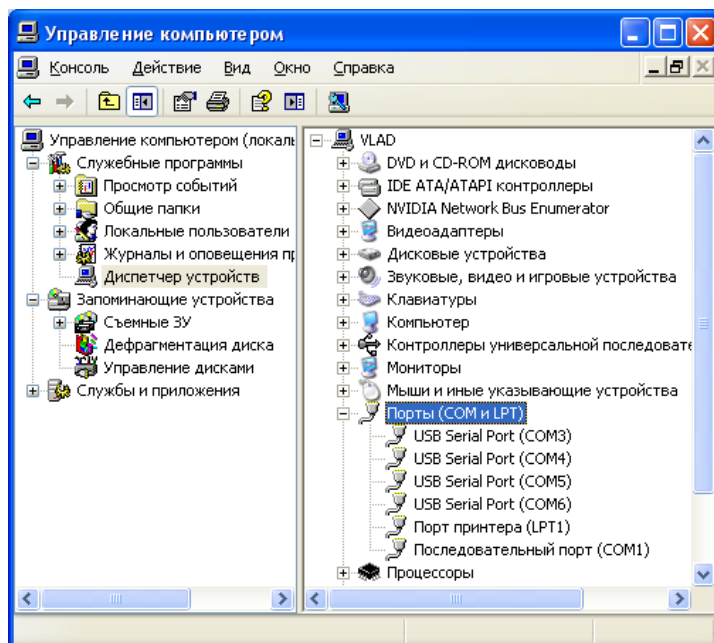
Управление компьютером

Консоль Действие Вид Окно Справка

Управление компьютером (локаль
Служебные программы
Просмотр событий
Общие папки
Локальные пользователи
Журналы и оповещения пр
Диспетчер устройств
Запоминающие устройства
Съемные ЗУ
Дефрагментация диска
Управление дисками
Службы и приложения

VLAD
DVD и CD-ROM дисководы
IDE ATA/ATAPI контроллеры
NVIDIA Network Bus Enumerator
Видеоадаптеры
Дисковые устройства
Звуковые, видео и игровые устройства
Клавиатуры
Компьютер
Контроллеры универсальной последовате
Мониторы
Мыши и иные указывающие устройства
Порты (COM и LPT)
USB Serial Port (COM3)
USB Serial Port (COM4)
USB Serial Port (COM5)
USB Serial Port (COM6)
Порт принтера (LPT1)
Последовательный порт (COM1)
Процессоры